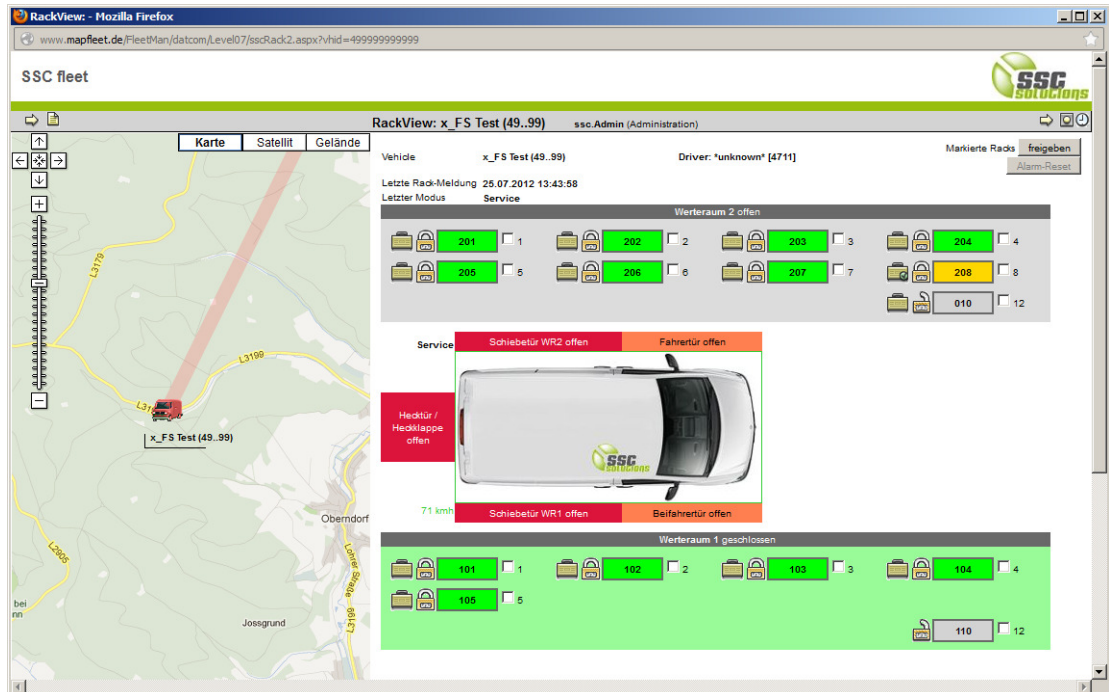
RackView: - Mozilla Firefox

www.mapfleet.de/FleetMan/datcom/Level07/sscRack2.aspx?vhid=499999999999

SSC fleet

SSC solutions

RackView: x_FS Test (49..99) ssc.Admin (Administration)

Karte Satellit Gelände

L3179

L3198

L31

x_FS Test (49..99)

Oberndorf

L2905

Lohrer Straße

L3198

bei
nn

Jossgrund

Vehicle x_FS Test (49..99) Driver: *unknown* [4711]

Markierte Racks freigeben

Alarm-Reset

Letzte Rack-Meldung 25.07.2012 13:43:58

Letzter Modus Service

Werteraum 2 offen

201 1 202 2 203 3 204 4

205 5 206 6 207 7 208 8

010 12

Service

Schiebetür WR2 offen

Fahrertür offen

Hecktür / Heckklappe offen

SSC solutions

71 kmh

Schiebetür WR1 offen

Beifahrertür offen

Werteraum 1 geschlossen

101 1 102 2 103 3 104 4

105 5

110 12